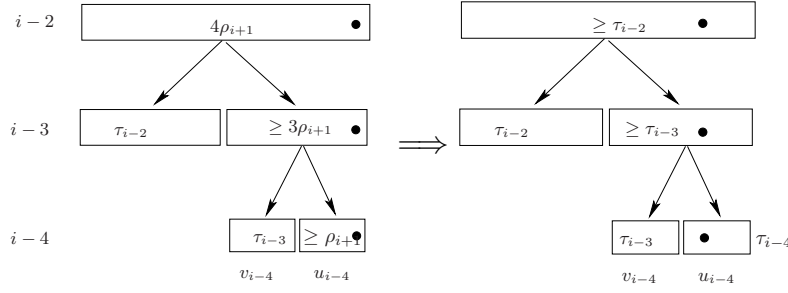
$i-2$ $4\rho_{i+1}$

$\geq \tau_{i-2}$

$i-3$ $\tau_{i-2}$ $\geq 3\rho_{i+1}$ $\Longrightarrow$ $\tau_{i-2}$ $\geq \tau_{i-3}$

$i-4$ $\tau_{i-3}$ $\geq \rho_{i+1}$ $\tau_{i-3}$ $\tau_{i-4}$

$v_{i-4}$ $u_{i-4}$ $v_{i-4}$ $u_{i-4}$